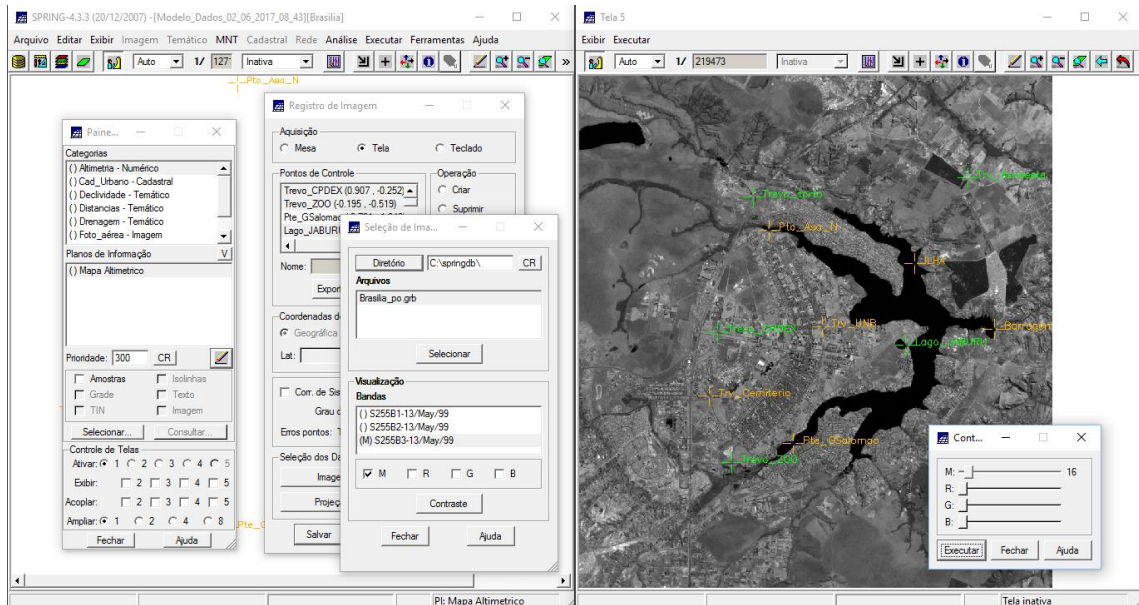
SPRING-4.3.3 (20/12/2007) -[Modelo_Dados_02_06_2017_08_43][Brasilia]
Arquivo Editar Exibir Imagem Temático MNT Cadastral Rede Análise Executar Ferramentas Ajuda
Auto 1/ 127 Inativa

Pto_Asa_N

Paine...
Categorias
() Altimetria - Numérico
() Cad_Urbano - Cadastral
() Declividade - Temático
() Distancias - Temático
() Drenagem - Temático
() Foto_aérea - Imagem
Planos de Informação
() Mapa Altimetrico
Prioridade: 300 CR
Amostras Isolinhas
Grade Texto
TIN Imagem
Selecionar... Consultar...
Controle de Telas
Ativar: 1 2 3 4 5
Exibir: 2 3 4 5
Acoplar: 2 3 4 5
Ampliar: 1 2 4 8
Fechar Ajuda

Registro de Imagem
Aquisição
Mesa Tela Teclado
Pontos de Controle
Trevo_CPDEX (0.907 , -0.252)
Trevo_ZOO (-0.195 , -0.519)
Pte_GSalomao
Lago_JABURU
Operação
Criar
Suprimir
Nome:
Expor
Coordenadas d
Geográfica
Lat:
Corr. de Sis
Grau d
Erros pontos: T
Seleção dos Da
Image
Projeç
Salvar

Seleção de Ima...
Diretório C:\springdb\ CR
Arquivos
Brasilia_po.grb
Selecionar
Visualização
Bandas
() S255B1-13/May/99
() S255B2-13/May/99
(M) S255B3-13/May/99
M R G B
Contraste
Fechar Ajuda

Pte_G
PI: Mapa Altimetrico

Tela 5
Exibir Executar
Auto 1/ 219473 Inativa

Trevo_torto
Trv_Aeroporto
Pto_Asa_N
UBx
Trevo_CPDEX
Trv_UNB
Barragem
Lago_JABURU
Trv_Cemiterio
Pte_GSalomao
Trevo_ZOO

Cont...
M: 16
R:
G:
B:
Executar Fechar Ajuda

Tela inativa